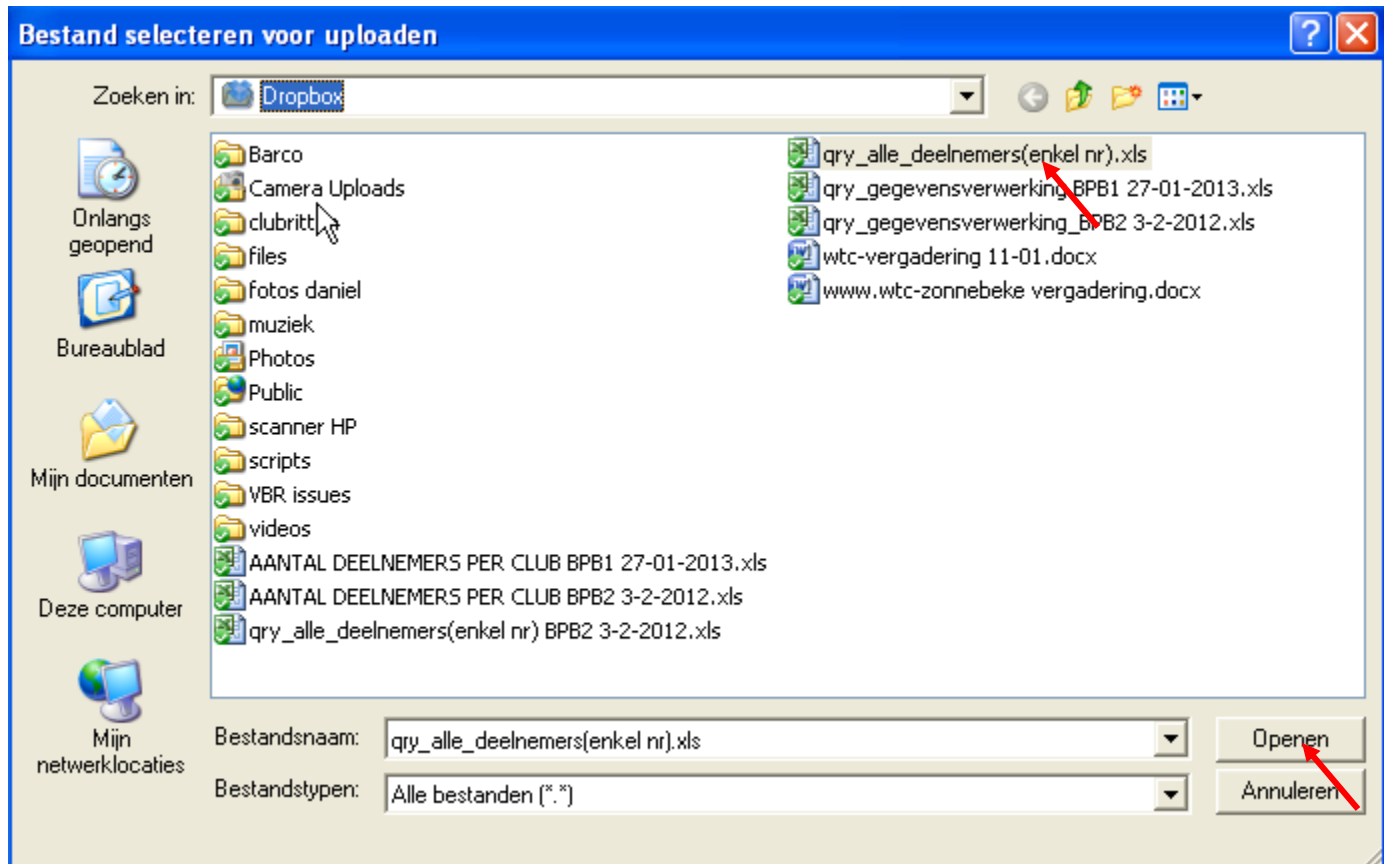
Bestand selecteren voor uploaden

Zoeken in: Dropbox

Onlangs geopend
Bureaublad
Mijn documenten
Deze computer
Mijn netwerklocaties

Barco
Camera Uploads
clubritt
files
fotos daniel
muziek
Photos
Public
scanner HP
scripts
VBR issues
videos
AANTAL DEELNEMERS PER CLUB BPB1 27-01-2013.xls
AANTAL DEELNEMERS PER CLUB BPB2 3-2-2012.xls
qry_alle_deelnemers(enkel nr) BPB2 3-2-2012.xls
qry_alle_deelnemers(enkel nr).xls
qry_gegevensverwerking BPB1 27-01-2013.xls
qry_gegevensverwerking_BPB2 3-2-2012.xls
wtc-vergadering 11-01.docx
www.wtc-zonnebeke vergadering.docx

Bestandsnaam: qry_alle_deelnemers(enkel nr).xls
Bestandstypen: Alle bestanden (*.*)

Openen
Annuleren